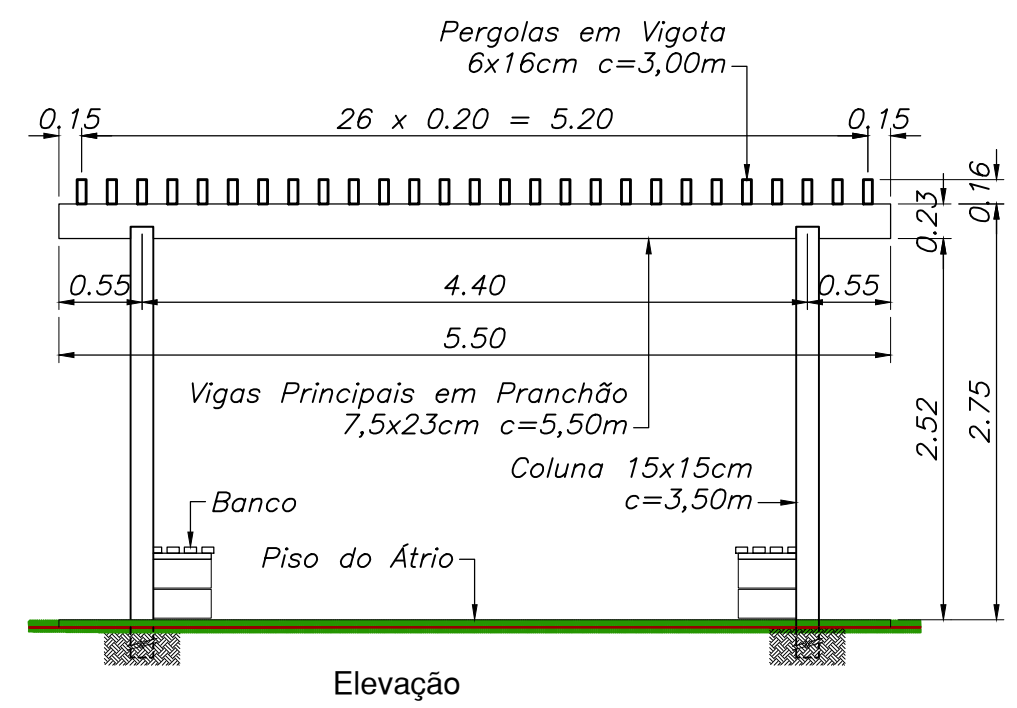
Pergolas em Vigota
6x16cm c=3,00m

0.15
26 x 0.20 = 5.20
0.15
0.16
0.23

0.55
4.40
0.55
5.50

Vigas Principais em Pranchão
7,5x23cm c=5,50m

2.52
2.75

Coluna 15x15cm
c=3,50m

Banco
Piso do Átrio

Elevação